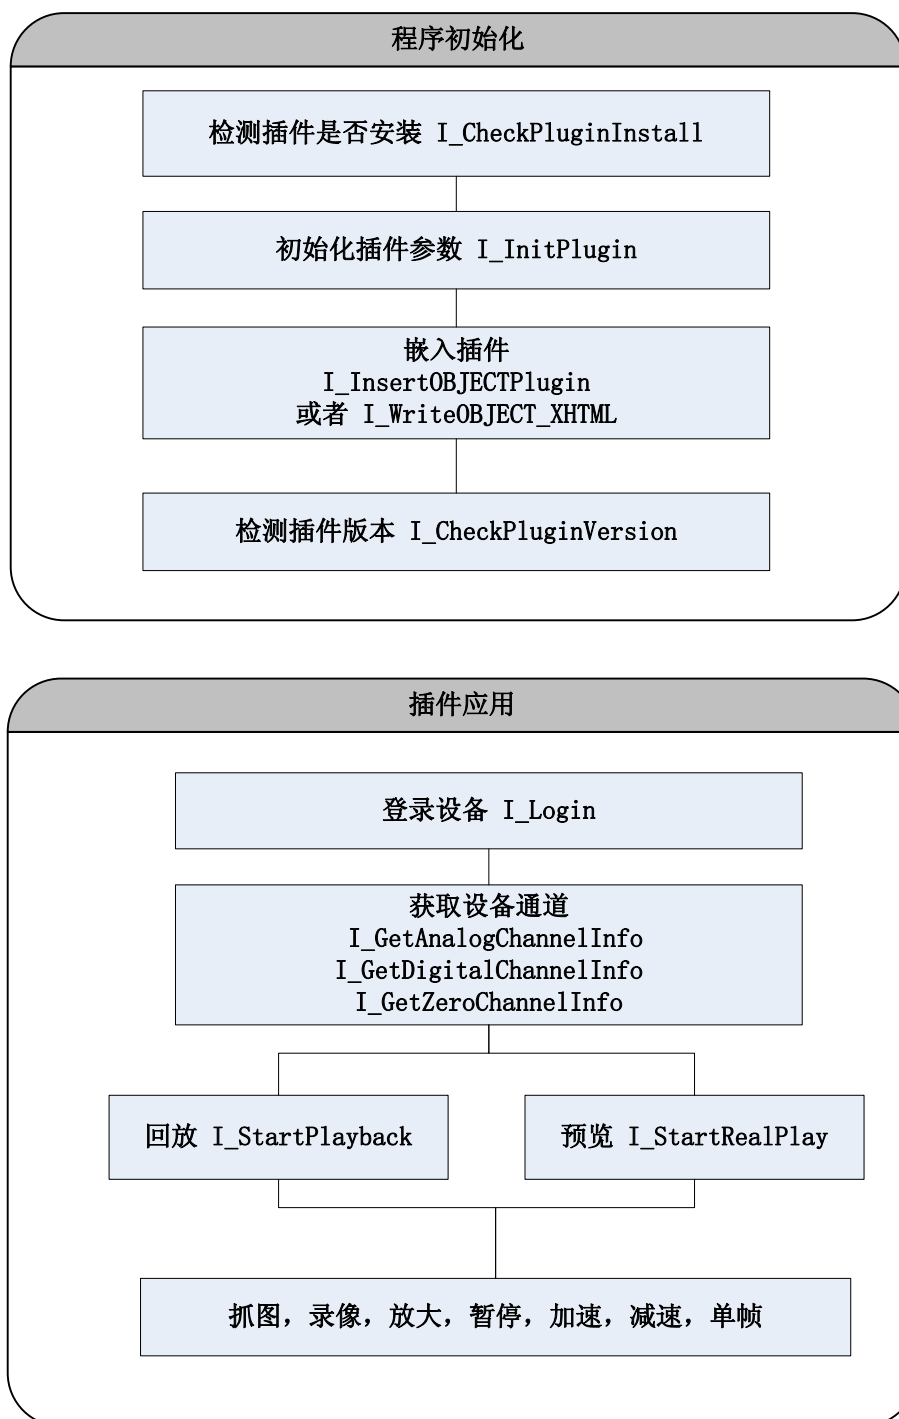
程序初始化

检测插件是否安装 I_CheckPluginInstall

初始化插件参数 I_InitPlugin

嵌入插件
I_InsertOBJECTPlugin
或者 I_WriteOBJECT_XHTML

检测插件版本 I_CheckPluginVersion

插件应用

登录设备 I_Login

获取设备通道
I_GetAnalogChannelInfo
I_GetDigitalChannelInfo
I_GetZeroChannelInfo

回放 I_StartPlayback

预览 I_StartRealPlay

抓图，录像，放大，暂停，加速，减速，单帧